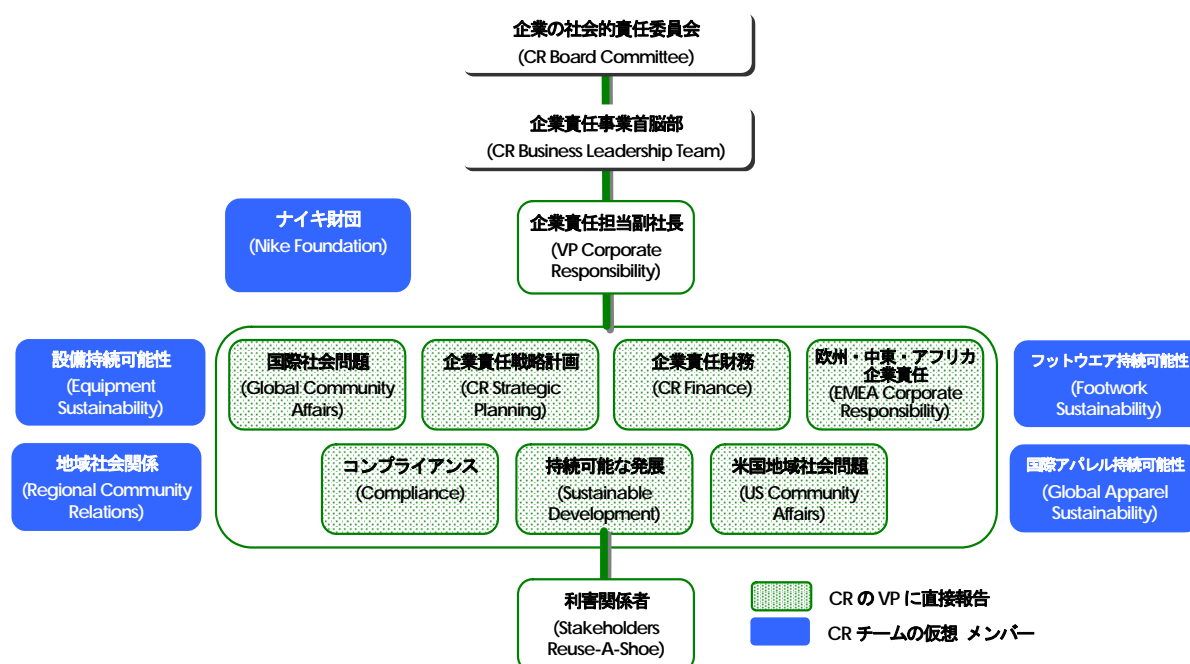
企業の社会的責任委員会
(CR Board Committee)

企業責任事業首脳部
(CR Business Leadership Team)

ナイキ財団
(Nike Foundation)

企業責任担当副社長
(VP Corporate Responsibility)

設備持続可能性
(Equipment Sustainability)

地域社会関係
(Regional Community Relations)

国際社会問題
(Global Community Affairs)

企業責任戦略計画
(CR Strategic Planning)

企業責任財務
(CR Finance)

欧州・中東・アフリカ企業責任
(EMEA Corporate Responsibility)

コンプライアンス
(Compliance)

持続可能な発展
(Sustainable Development)

米国地域社会問題
(US Community Affairs)

フットウエア持続可能性
(Footwork Sustainability)

国際アパレル持続可能性
(Global Apparel Sustainability)

利害関係者
(Stakeholders Reuse-A-Shoe)

CR の VP に直接報告

CR チームの仮想 メンバー